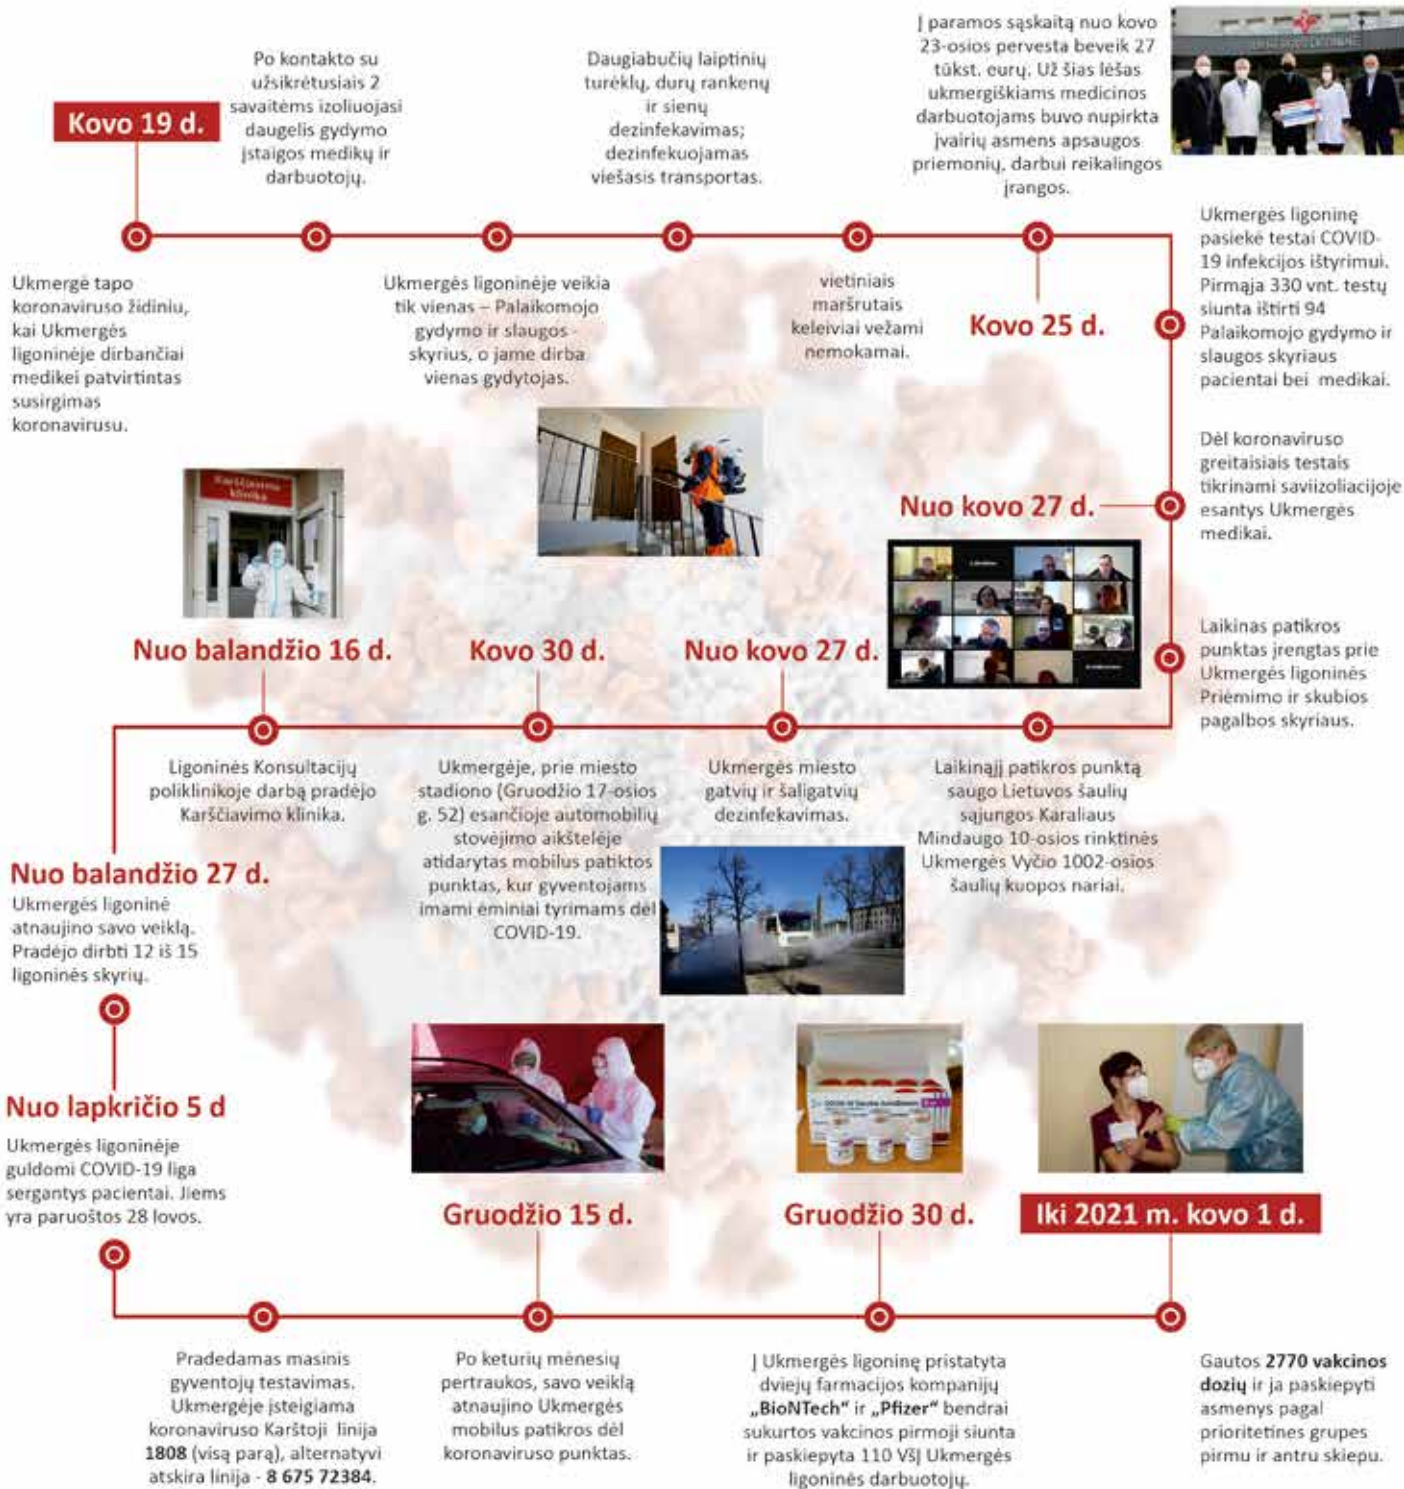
Kovo 19 d.

Po kontakto su užsikrėtusiais 2 savaitėms izoliuojasi daugelis gydymo įstaigos medikų ir darbuotojų.

Daugiabučių laiptinių turėklų, durų rankenų ir sienų dezinfekavimas; dezinfekuojamas viešasis transportas.

Į paramos sąskaitą nuo kovo 23-osios pervesta beveik 27 tūkst. eurų. Už šias lėšas ukmergiškiams medicinos darbuotojams buvo nupirkta įvairių asmens apsaugos priemonių, darbui reikalingos įrangos.

Ukmergė tapo koronaviruso židiniu, kai Ukmergės ligoninėje dirbančiai medikei patvirtintas susirgimas koronavirusu.

Ukmergės ligoninėje veikia tik vienas – Palaikomojo gydymo ir slaugos skyrius, o jame dirba vienas gydytojas.

vietiniais maršrutais keleiviai vežami nemokamai.

Kovo 25 d.

Ukmergės ligoninę pasiekė testai COVID-19 infekcijos ištyrimui. Pirmąja 330 vnt. testų siunta ištirti 94 Palaikomojo gydymo ir slaugos skyriaus pacientai bei medikai.

Dėl koronaviruso greitaisiais testais tikrinami saviizoliacijoje esantys Ukmergės medikai.

Nuo kovo 27 d.

Laikinas patikros punktas įrengtas prie Ukmergės ligoninės Priėmimo ir skubios pagalbos skyriaus.

Nuo balandžio 16 d.

Kovo 30 d.

Nuo kovo 27 d.

Ligoninės Konsultacijų poliklinikoje darbą pradėjo Karščiavimo klinika.

Ukmergėje, prie miesto stadiono (Gruodžio 17-osios g. 52) esančioje automobilių stovėjimo aikštelėje atidarytas mobilus patikros punktas, kur gyventojams imami ėminiai tyrimams dėl COVID-19.

Ukmergės miesto gatvių ir šaligatvių dezinfekavimas.

Laikinąjį patikros punktą saugo Lietuvos šaulių sąjungos Karaliaus Mindaugo 10-osios rinktinės Ukmergės Vyčio 1002-osios šaulių kuopos nariai.

Nuo balandžio 27 d.
Ukmergės ligoninė atnaujino savo veiklą. Pradėjo dirbti 12 iš 15 ligoninės skyrių.

Nuo lapkričio 5 d
Ukmergės ligoninėje guldomi COVID-19 liga sergantys pacientai. Jiems yra paruoštos 28 lovos.

Gruodžio 15 d.

Gruodžio 30 d.

Iki 2021 m. kovo 1 d.

Pradedamas masinis gyventojų testavimas. Ukmergėje įsteigiama koronaviruso Karštoji linija 1808 (visą parą), alternatyvi atskira linija - 8 675 72384.

Po keturių mėnesių pertraukos, savo veiklą atnaujino Ukmergės mobilus patikros dėl koronaviruso punktas.

Į Ukmergės ligoninę pristatyta dviejų farmacijos kompanijų „BioNTech“ ir „Pfizer“ bendrai sukurtos vakcinos pirmoji siunta ir paskiepyta 110 VšĮ Ukmergės ligoninės darbuotojų.

Gautos 2770 vakcinos dozių ir ja paskiepyti asmenys pagal prioritetines grupes pirmu ir antru skiepu.